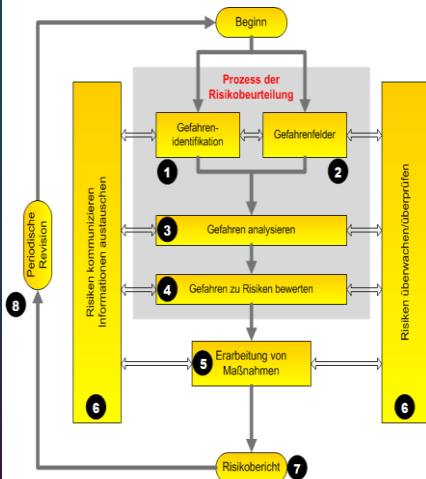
Beginn

Prozess der Risikobeurteilung

Gefahrenidentifikation

1

Gefahrenfelder

2

3 Gefahren analysieren

4 Gefahren zu Risiken bewerten

5 Erarbeitung von Maßnahmen

Risiken kommunizieren
Informationen austauschen

6

Risiken überwachen/überprüfen

6

Periodische Revision

8

Risikobericht

7